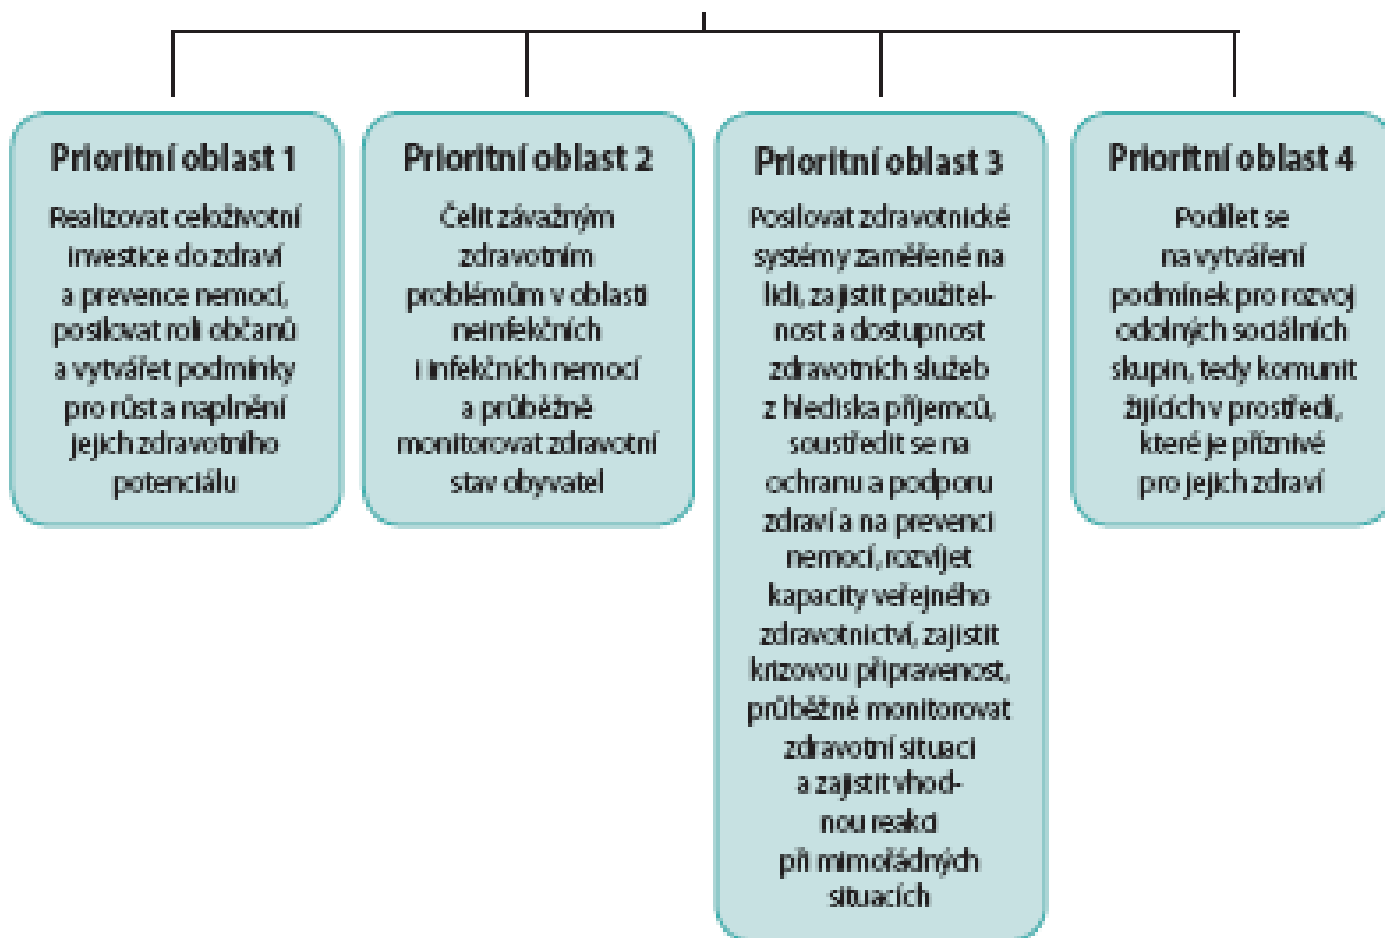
Prioritní oblast 1

Realizovat celoživotní investice do zdraví a prevence nemocí, posilovat roli občanů a vytvářet podmínky pro růst a naplnění jejich zdravotního potenciálu

Prioritní oblast 2

Čelit závažným zdravotním problémům v oblasti neinfekčních i infekčních nemocí a průběžně monitorovat zdravotní stav obyvatel

Prioritní oblast 3

Posilovat zdravotnické systémy zaměřené na lidi, zajistit použitelnost a dostupnost zdravotních služeb z hlediska příjemců, soustředit se na ochranu a podporu zdraví a na prevenci nemocí, rozvíjet kapacity veřejného zdravotnictví, zajistit krizovou připravenost, průběžně monitorovat zdravotní situaci a zajistit vhodnou reakci při mimořádných situacích

Prioritní oblast 4

Podílet se na vytváření podmínek pro rozvoj odolných sociálních skupin, tedy komunit žijících v prostředí, které je příznivé pro jejich zdraví